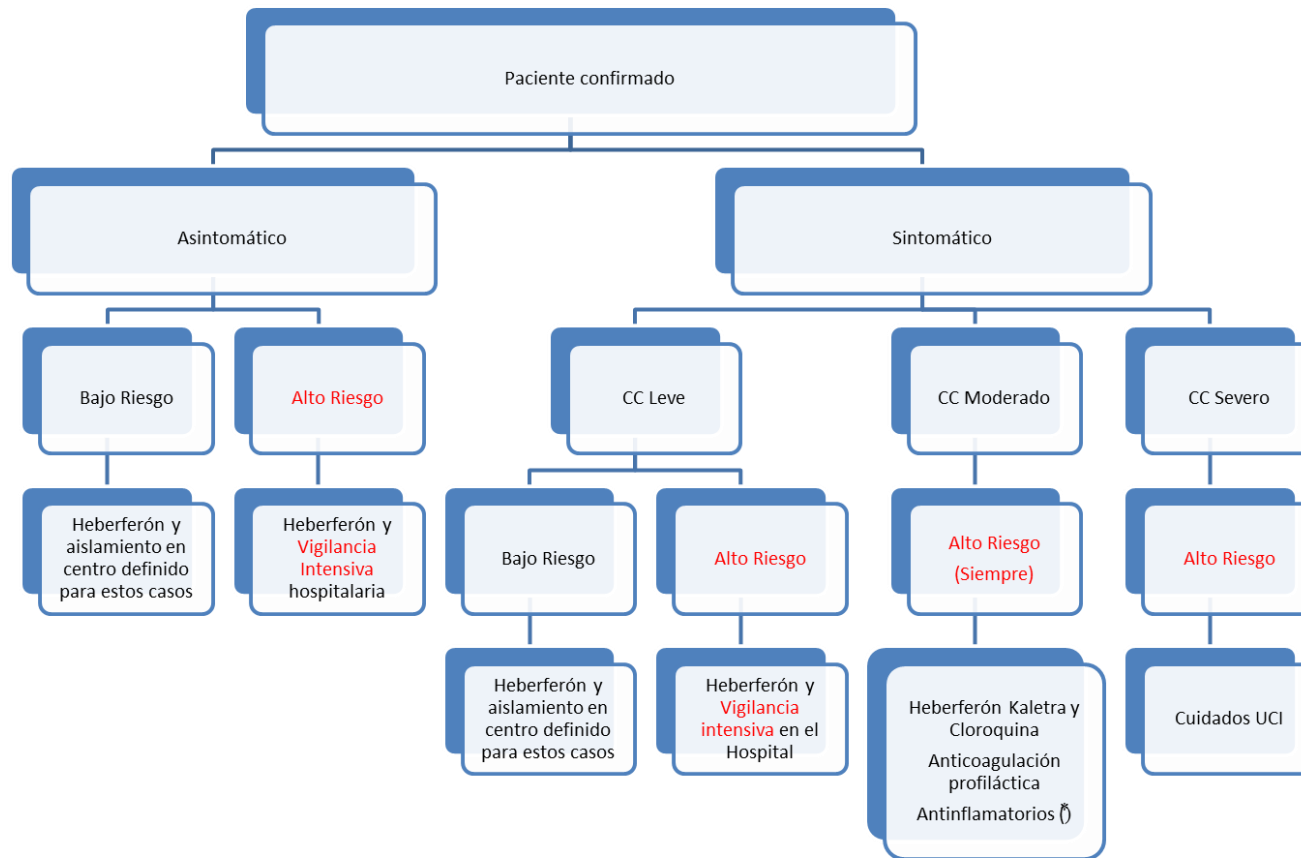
Paciente confirmado

Asintomático

Sintomático

Bajo Riesgo

Alto Riesgo

CC Leve

CC Moderado

CC Severo

Heberferón y aislamiento en centro definido para estos casos

Heberferón y Vigilancia Intensiva hospitalaria

Bajo Riesgo

Alto Riesgo

Alto Riesgo (Siempre)

Alto Riesgo

Heberferón y aislamiento en centro definido para estos casos

Heberferón y Vigilancia intensiva en el Hospital

Heberferón Kaletra y Cloroquina

Anticoagulación profiláctica

Antinflamatorios (*)

Cuidados UCI